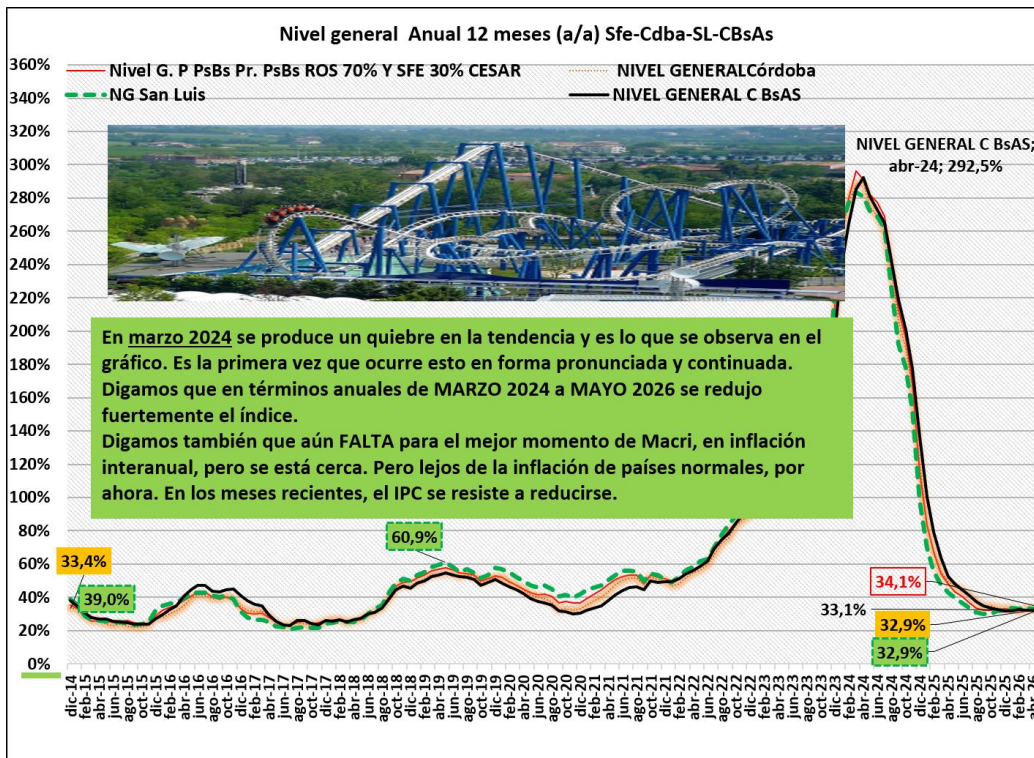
Nivel general Anual 12 meses (a/a) Sfe-Cdba-SL-CBsAs

Nivel G. P PsBs Pr. PsBs ROS 70% Y SFE 30% CESAR
NIVEL GENERALCórdoba
NG San Luis
NIVEL GENERAL C BsAS

360%
340%
320%
300%
280%
260%
240%
220%
200%
180%
160%
140%
120%
100%
80%
60%
40%
20%
0%

NIVEL GENERAL C BsAS; abr-24; 292,5%

En marzo 2024 se produce un quiebre en la tendencia y es lo que se observa en el gráfico. Es la primera vez que ocurre esto en forma pronunciada y continuada. Digamos que en términos anuales de MARZO 2024 a MAYO 2026 se redujo fuertemente el índice.
Digamos también que aún FALTA para el mejor momento de Macri, en inflación interanual, pero se está cerca. Pero lejos de la inflación de países normales, por ahora. En los meses recientes, el IPC se resiste a reducirse.

33,4%
39,0%
60,9%
34,1%
33,1%
32,9%
32,9%

dic-14 feb-15 abr-15 jun-15 ago-15 oct-15 dic-15 feb-16 abr-16 jun-16 ago-16 oct-16 dic-16 feb-17 abr-17 jun-17 ago-17 oct-17 dic-17 feb-18 abr-18 jun-18 ago-18 oct-18 dic-18 feb-19 abr-19 jun-19 ago-19 oct-19 dic-19 feb-20 abr-20 jun-20 ago-20 oct-20 dic-20 feb-21 abr-21 jun-21 ago-21 oct-21 dic-21 feb-22 abr-22 jun-22 ago-22 oct-22 dic-22 feb-23 abr-23 jun-23 ago-23 oct-23 dic-23 feb-24 abr-24 jun-24 ago-24 oct-24 dic-24 feb-25 abr-25 jun-25 ago-25 oct-25 dic-25 feb-26 abr-26